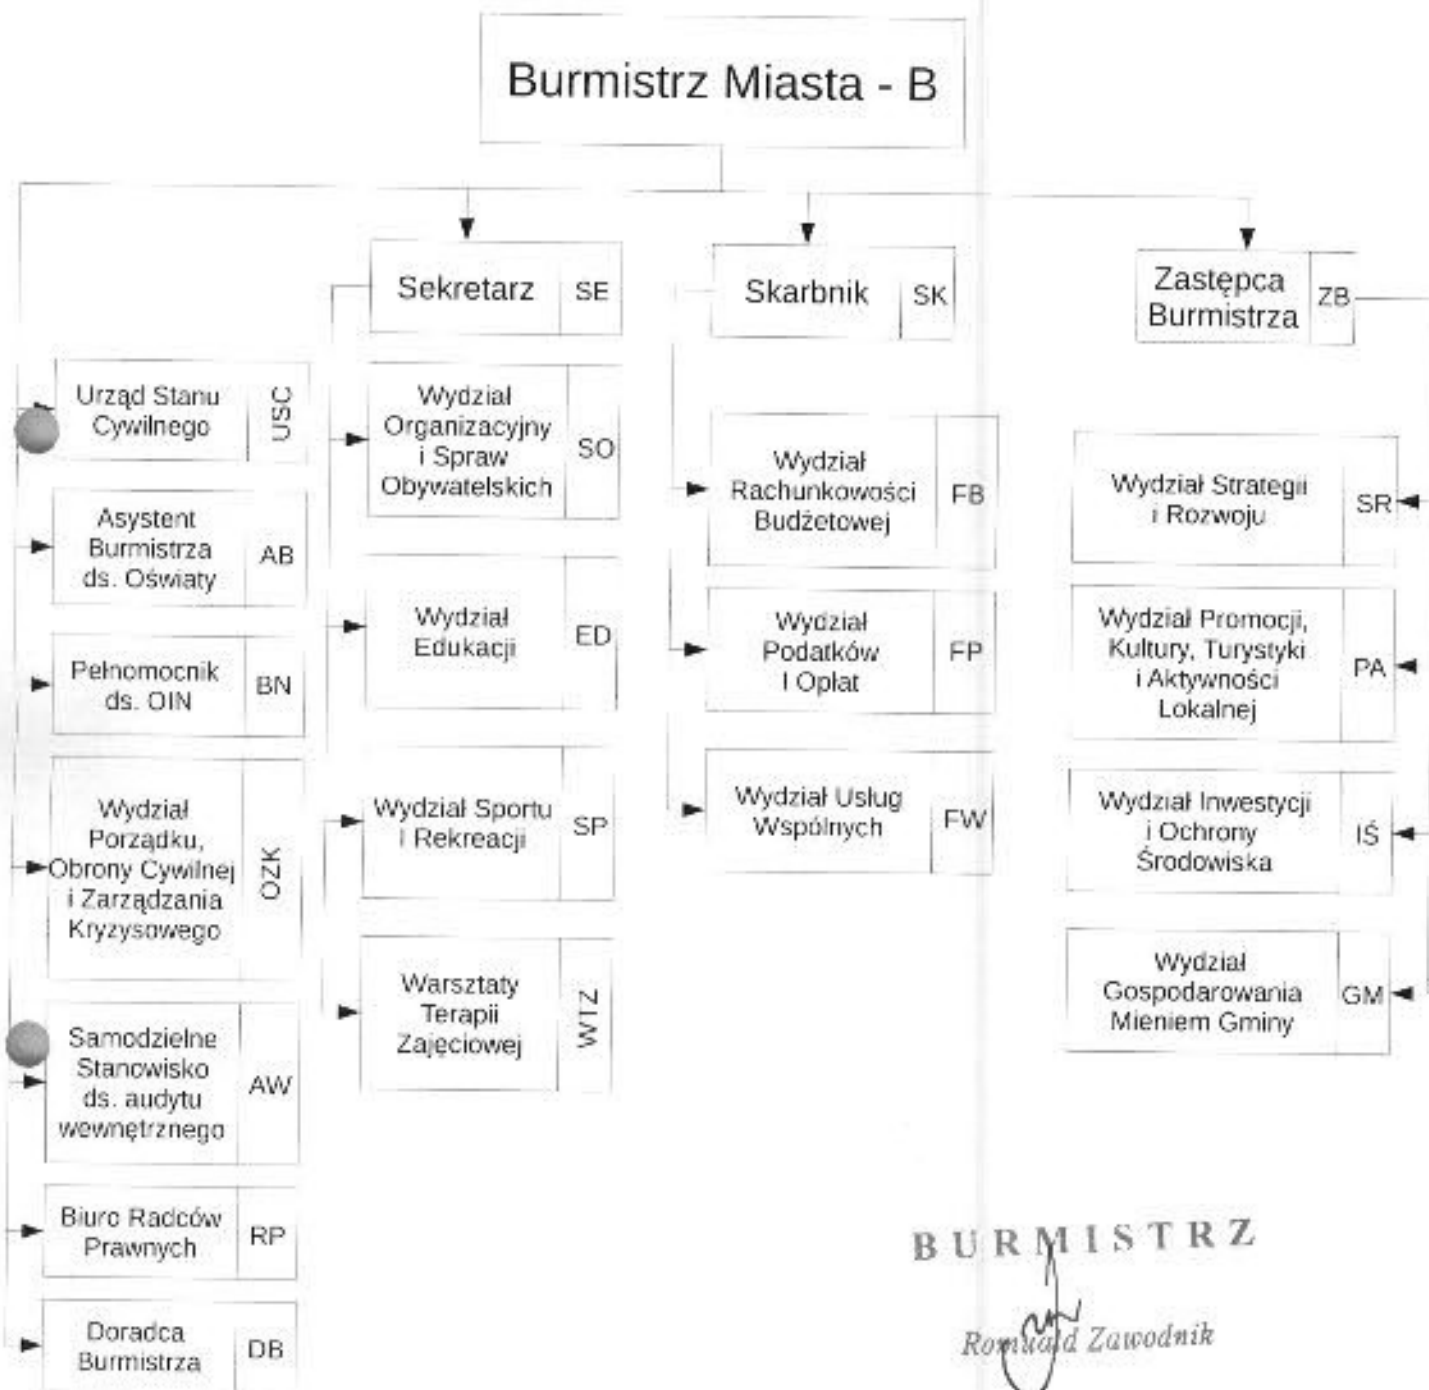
Burmistrz Miasta - B

Sekretarz SE

Skarbnik SK

Zastępca Burmistrza ZB

Urząd Stanu Cywilnego USC

Asystent Burmistrza ds. Oświaty AB

Pełnomocnik ds. OIN BN

Wydział Porządku, Obrony Cywilnej i Zarządzania Kryzysowego OZK

Samodzielne Stanowisko ds. audytu wewnętrznego AW

Biuro Radców Prawnych RP

Doradca Burmistrza DB

Wydział Organizacyjny i Spraw Obywatelskich SO

Wydział Edukacji ED

Wydział Sportu i Rekreacji SP

Warsztaty Terapii Zajęciowej WTZ

Wydział Rachunkowości Budżetowej FB

Wydział Podatków i Opłat FP

Wydział Usług Wspólnych FW

Wydział Strategii i Rozwoju SR

Wydział Promocji, Kultury, Turystyki i Aktywności Lokalnej PA

Wydział Inwestycji i Ochrony Środowiska IŚ

Wydział Gospodarowania Mieniem Gminy GM

BURMISTRZ

Romuald Zawodnik